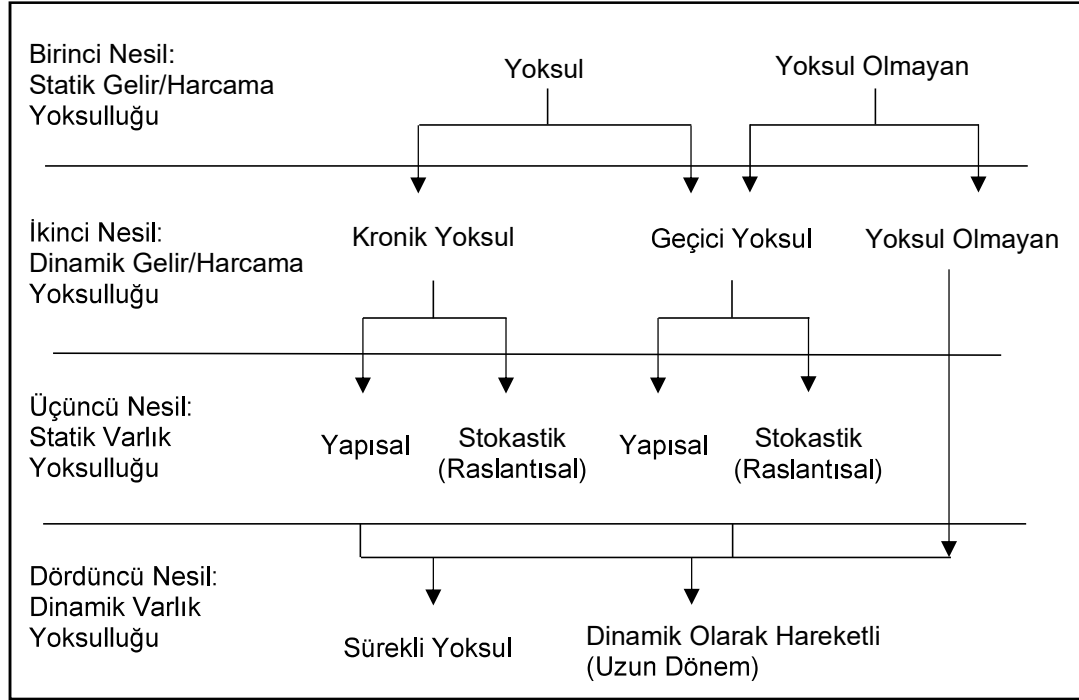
Birinci Nesil:
Statik Gelir/Harcama
Yoksulluğu

Yoksul

Yoksul Olmayan

İkinci Nesil:
Dinamik Gelir/Harcama
Yoksulluğu

Kronik Yoksul

Geçici Yoksul

Yoksul Olmayan

Üçüncü Nesil:
Statik Varlık
Yoksulluğu

Yapısal

Stokastik
(Raslantısal)

Yapısal

Stokastik
(Raslantısal)

Dördüncü Nesil:
Dinamik Varlık
Yoksulluğu

Sürekli Yoksul

Dinamik Olarak Hareketli
(Uzun Dönem)